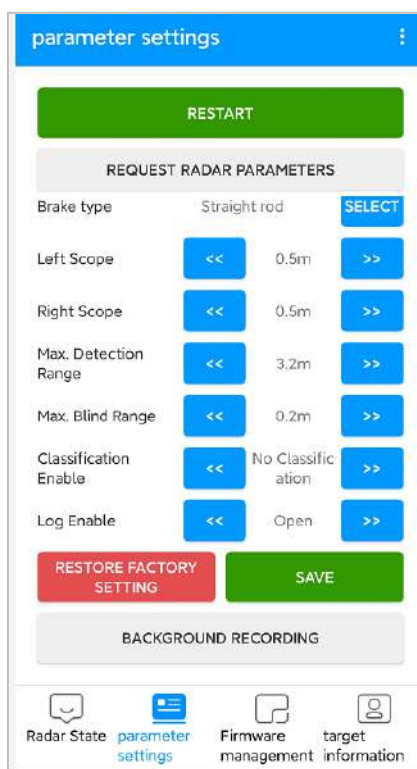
parameter settings

RESTART

REQUEST RADAR PARAMETERS

Brake type Straight rod SELECT

Left Scope << 0.5m >>

Right Scope << 0.5m >>

Max. Detection Range << 3.2m >>

Max. Blind Range << 0.2m >>

Classification Enable << No Classification >>

Log Enable << Open >>

RESTORE FACTORY SETTING

SAVE

BACKGROUND RECORDING

Radar State

parameter settings

Firmware management

target information